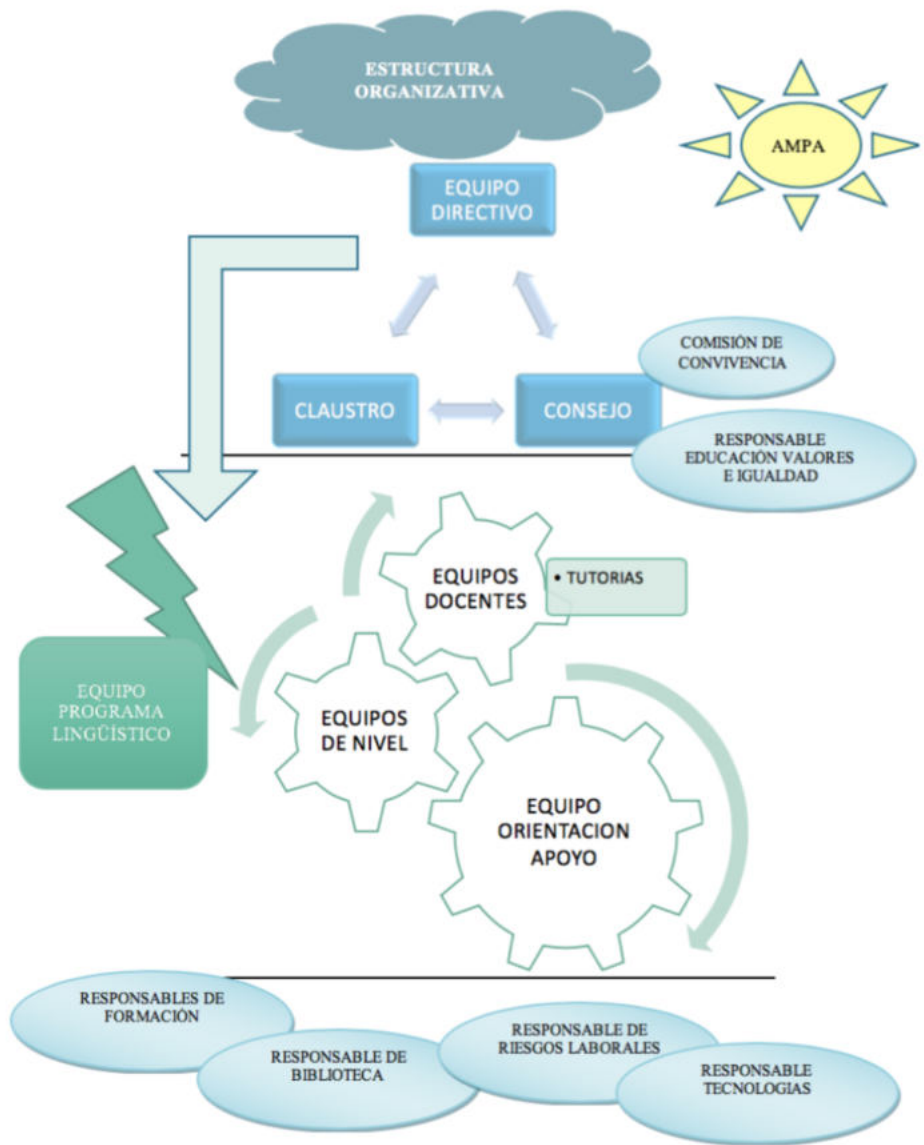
ESTRUCTURA ORGANIZATIVA

AMPA

EQUIPO DIRECTIVO

CLAUSTRO

CONSEJO

COMISIÓN DE CONVIVENCIA

RESPONSABLE EDUCACIÓN VALORES E IGUALDAD

EQUIPOS DOCENTES

• TUTORIAS

EQUIPO PROGRAMA LINGÜÍSTICO

EQUIPOS DE NIVEL

EQUIPO ORIENTACION APOYO

RESPONSABLES DE FORMACIÓN

RESPONSABLE DE BIBLIOTECA

RESPONSABLE DE RIESGOS LABORALES

RESPONSABLE TECNOLOGIAS